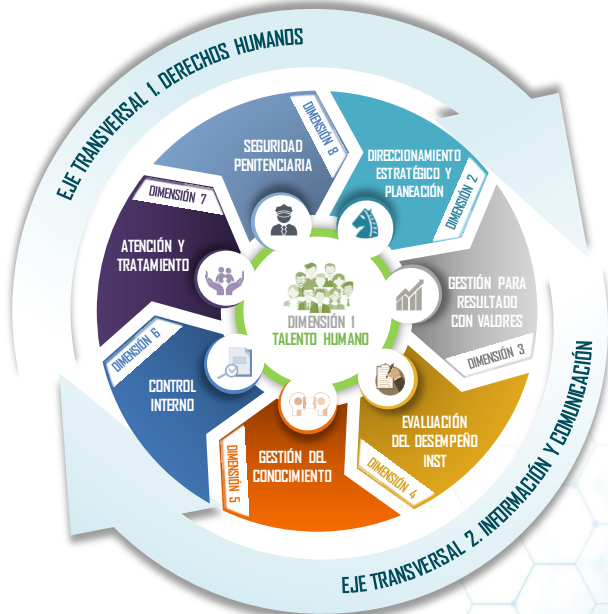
EJE TRANSVERSAL 1. DERECHOS HUMANOS

DIMENSIÓN 8
SEGURIDAD PENITENCIARIA

DIRECCIONAMIENTO ESTRATÉGICO Y PLANEACIÓN
DIMENSIÓN 2

GESTIÓN PARA RESULTADO CON VALORES
DIMENSIÓN 3

EVALUACIÓN DEL DESEMPEÑO INST
DIMENSIÓN 4

GESTIÓN DEL CONOCIMIENTO
DIMENSIÓN 5

DIMENSIÓN 6
CONTROL INTERNO

DIMENSIÓN 7
ATENCIÓN Y TRATAMIENTO

DIMENSIÓN 1
TALENTO HUMANO

EJE TRANSVERSAL 2. INFORMACIÓN Y COMUNICACIÓN